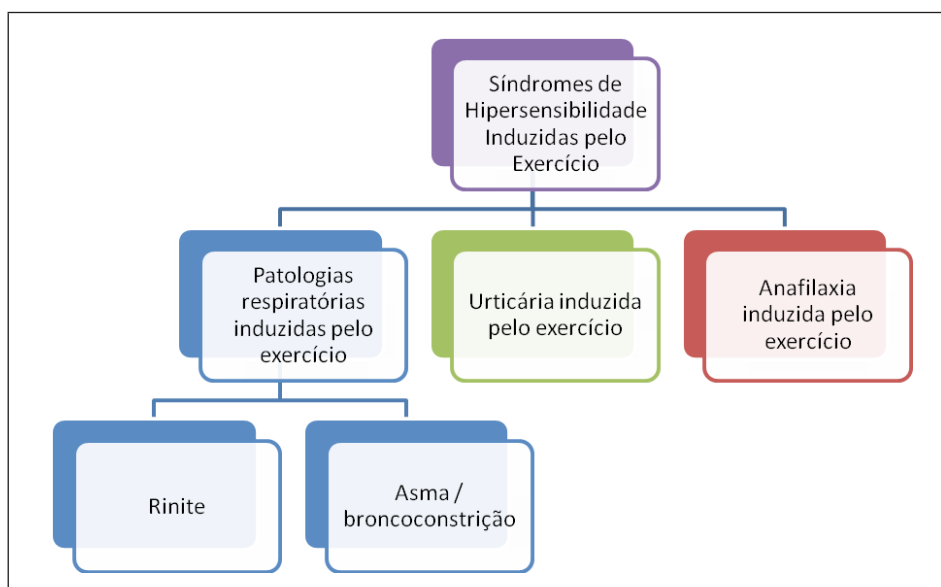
Síndromes de Hipersensibilidade Induzidas pelo Exercício

Patologias respiratórias induzidas pelo exercício

Urticária induzida pelo exercício

Anafilaxia induzida pelo exercício

Rinite

Asma / broncoconstrição